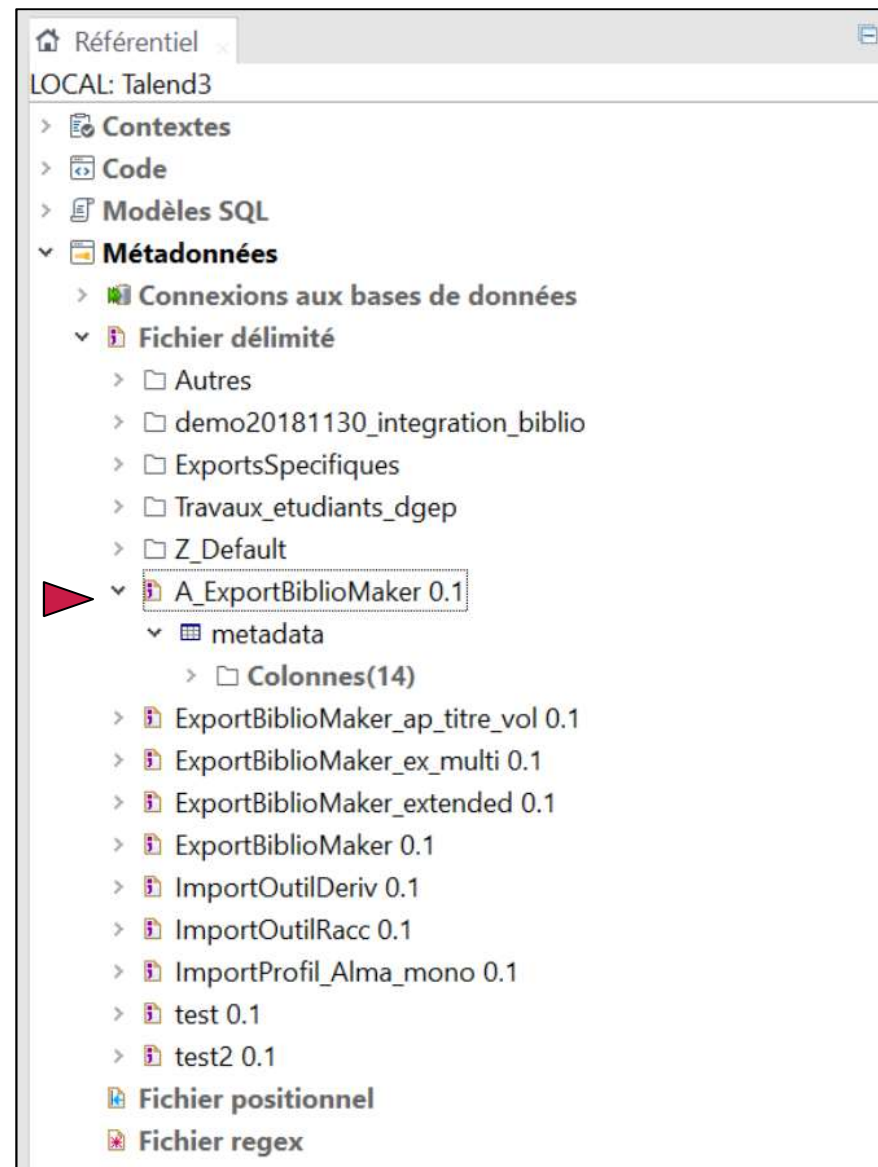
Référentiel
LOCAL: Talend3
Contextes
Code
Modèles SQL
Métadonnées
Connexions aux bases de données
Fichier délimité
Autres
demo20181130_integration_biblio
ExportsSpecifiques
Travaux_etudiants_dgep
Z_Default
A_ExportBiblioMaker 0.1
metadata
Colonnes(14)
ExportBiblioMaker_ap_titre_vol 0.1
ExportBiblioMaker_ex_multi 0.1
ExportBiblioMaker_extended 0.1
ExportBiblioMaker 0.1
ImportOutilDeriv 0.1
ImportOutilRacc 0.1
ImportProfil_Alma_mono 0.1
test 0.1
test2 0.1
Fichier positionnel
Fichier regex